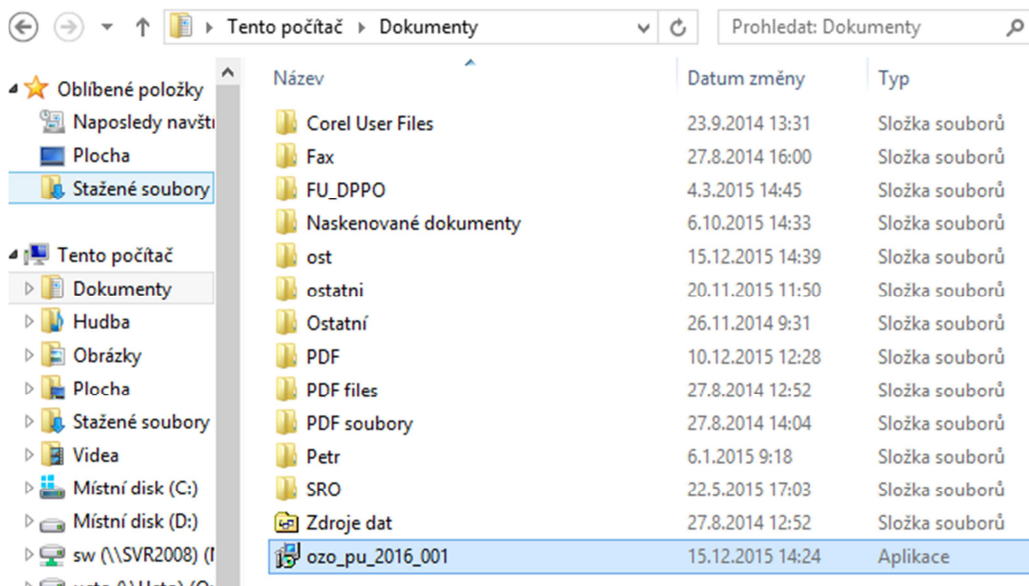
Tento počítač ▸ Dokumenty

Prohledat: Dokumenty

Oblíbené položky
Naposledy navště
Plocha
Stažené soubory

Tento počítač
Dokumenty
Hudba
Obrázky
Plocha
Stažené soubory
Videa
Místní disk (C:)
Místní disk (D:)
sw (\\SVR2008) (

| Název | Datum změny | Typ |
|---|---|---|
| Corel User Files | 23.9.2014 13:31 | Složka souborů |
| Fax | 27.8.2014 16:00 | Složka souborů |
| FU_DPPO | 4.3.2015 14:45 | Složka souborů |
| Naskenované dokumenty | 6.10.2015 14:33 | Složka souborů |
| ost | 15.12.2015 14:39 | Složka souborů |
| ostatni | 20.11.2015 11:50 | Složka souborů |
| Ostatní | 26.11.2014 9:31 | Složka souborů |
| PDF | 10.12.2015 12:28 | Složka souborů |
| PDF files | 27.8.2014 12:52 | Složka souborů |
| PDF soubory | 27.8.2014 14:04 | Složka souborů |
| Petr | 6.1.2015 9:18 | Složka souborů |
| SRO | 22.5.2015 17:03 | Složka souborů |
| Zdroje dat | 27.8.2014 12:52 | Složka souborů |
| ozo_pu_2016_001 | 15.12.2015 14:24 | Aplikace |